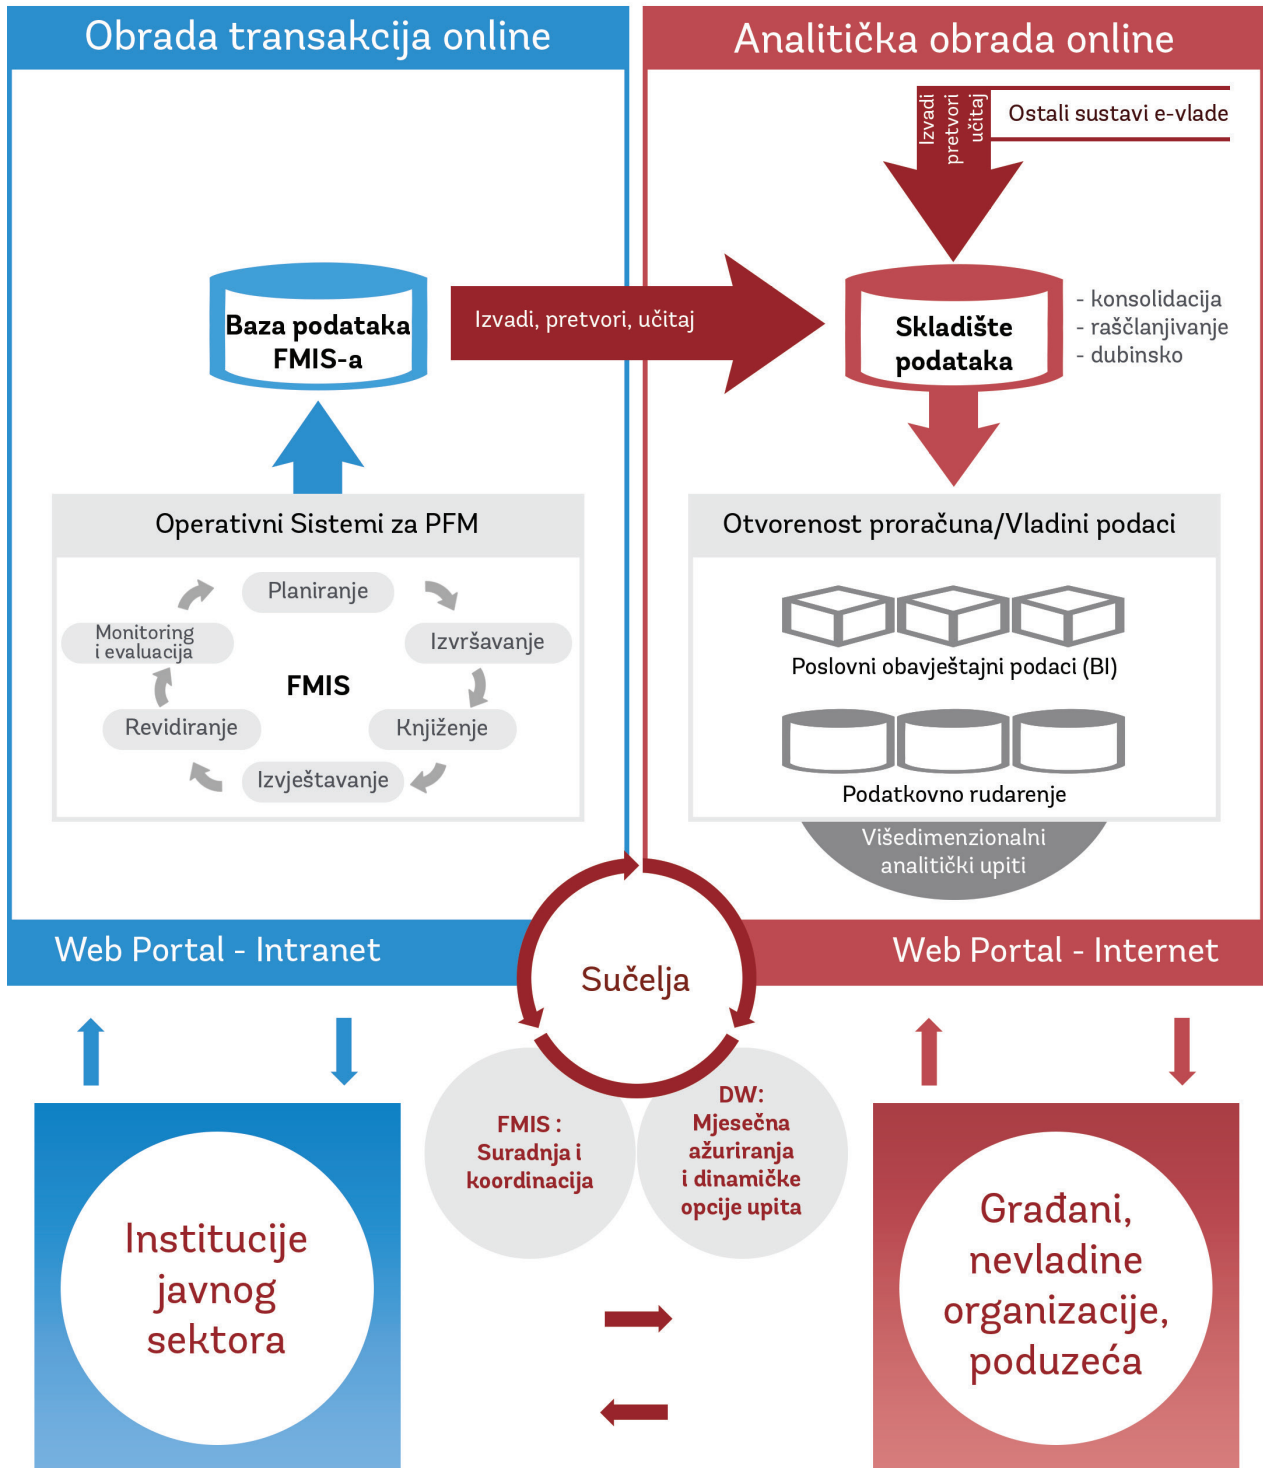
Obrada transakcija online

Analitička obrada online

Izvadi pretvori učitaj

Ostali sustavi e-vlade

Baza podataka FMIS-a

Izvadi, pretvori, učitaj

Skladište podataka

- konsolidacija
- raščlanjivanje
- dubinsko

Operativni Sistemi za PFM

Planiranje

Izvršavanje

Knjiženje

Izvještavanje

Revidiranje

Monitoring i evaluacija

FMIS

Otvorenost proračuna/Vladini podaci

Poslovni obavještajni podaci (BI)

Podatkovno rudarenje

Višedimenzionalni analitički upiti

Web Portal - Intranet

Sučelja

Web Portal - Internet

FMIS : Suradnja i koordinacija

DW: Mjesečna ažuriranja i dinamičke opcije upita

Institucije javnog sektora

Građani, nevladine organizacije, poduzeća